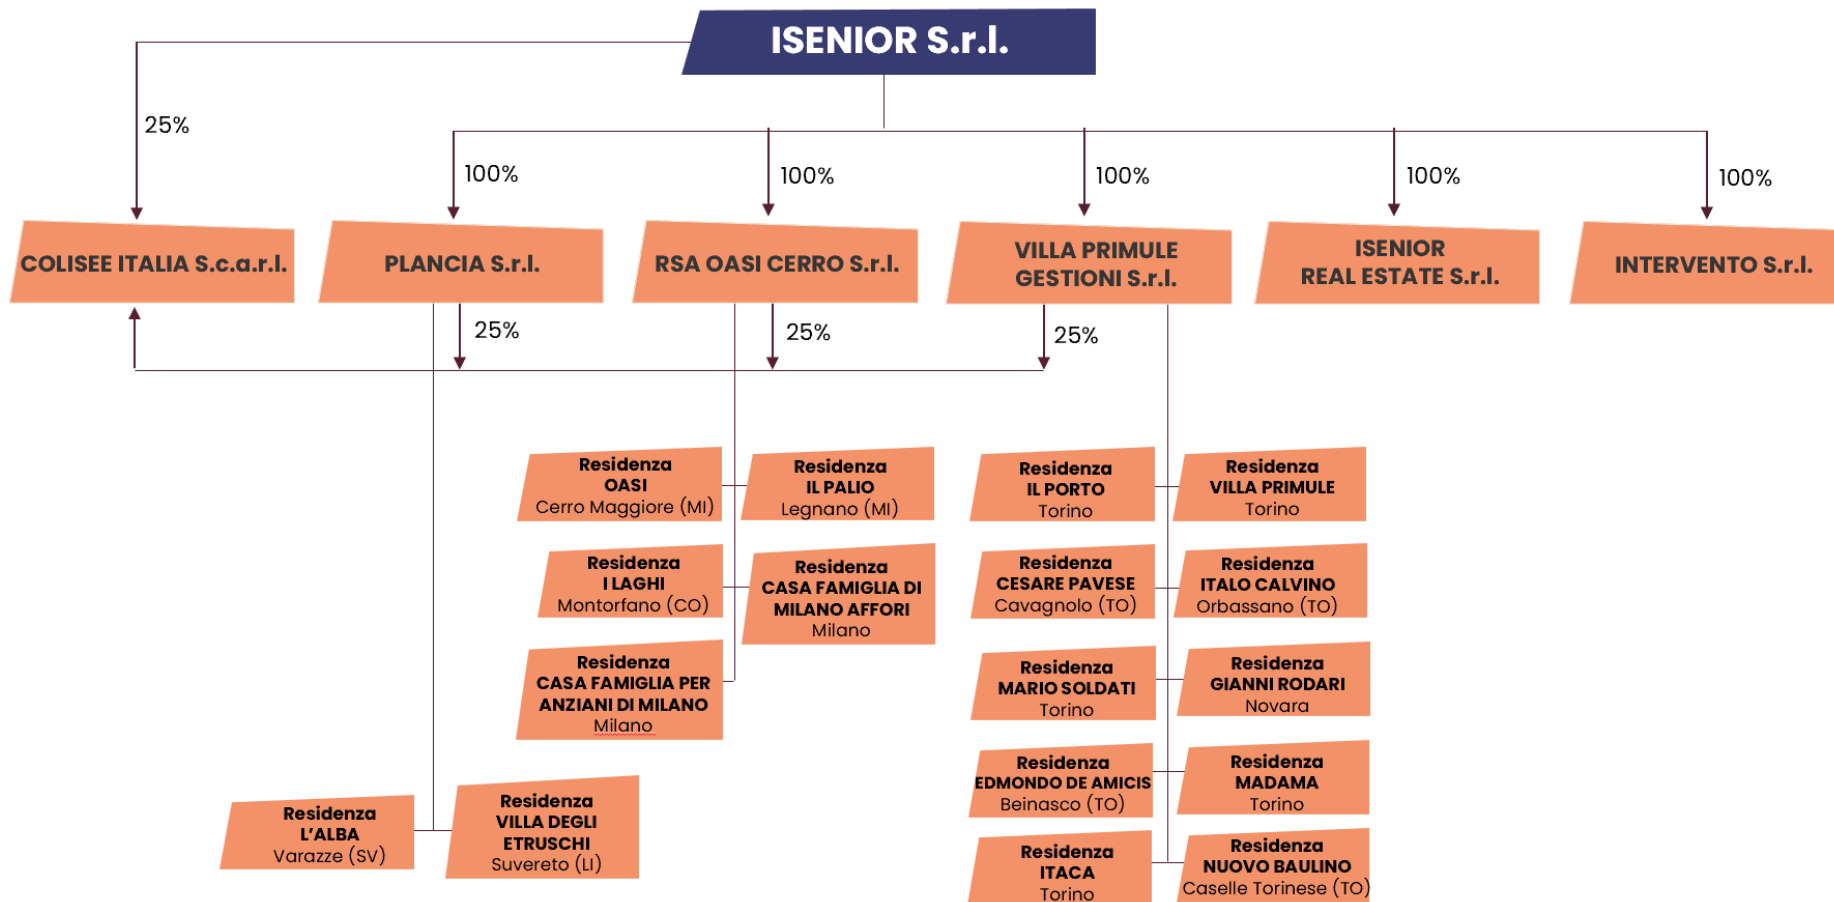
ISENIOR S.r.l.

25%

100%

100%

100%

100%

100%

COLISEE ITALIA S.c.a.r.l.

PLANCIA S.r.l.

RSA OASI CERRO S.r.l.

VILLA PRIMULE GESTIONI S.r.l.

ISENIOR REAL ESTATE S.r.l.

INTERVENTO S.r.l.

25%

25%

25%

Residenza OASI Cerro Maggiore (MI)

Residenza IL PALIO Legnano (MI)

Residenza I LAGHI Montorfano (CO)

Residenza CASA FAMIGLIA DI MILANO AFFORI Milano

Residenza CASA FAMIGLIA PER ANZIANI DI MILANO Milano

Residenza IL PORTO Torino

Residenza VILLA PRIMULE Torino

Residenza CESARE PAVESE Cavagnolo (TO)

Residenza ITALO CALVINO Orbassano (TO)

Residenza MARIO SOLDATI Torino

Residenza GIANNI RODARI Novara

Residenza EDMONDO DE AMICIS Beinasco (TO)

Residenza MADAMA Torino

Residenza ITACA Torino

Residenza NUOVO BAULINO Caselle Torinese (TO)

Residenza L'ALBA Varazze (SV)

Residenza VILLA DEGLI ETRUSCHI Suvereto (LI)